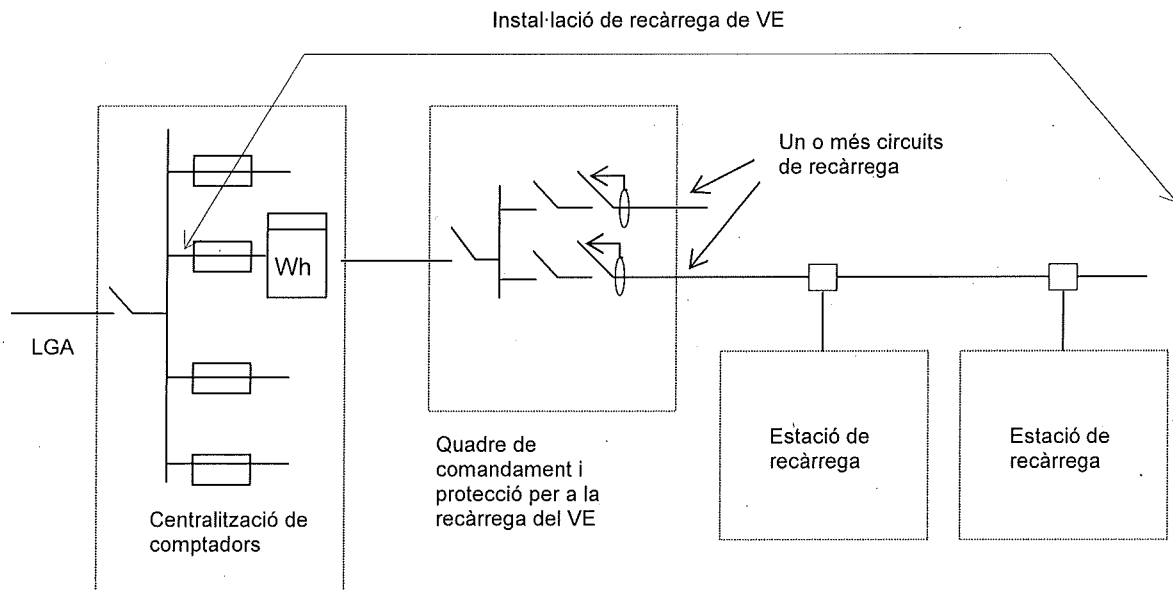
Instal·lació de recàrrega de VE

Un o més circuits de recàrrega

Wh

LGA

Quadre de comandament i protecció per a la recàrrega del VE

Estació de recàrrega

Estació de recàrrega

Centralització de comptadors